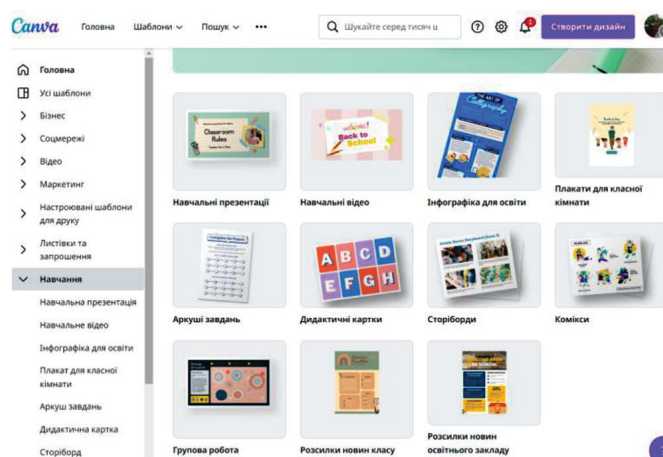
Canva Головна Шаблони Пошук ••• Шукайте серед тисяч ш Створити дизайн

Головна
Усі шаблони
Бізнес
Соцмережі
Відео
Маркетинг
Настроювані шаблони для друку
Листівки та запрошення
Навчання
Навчальна презентація
Навчальне відео
Інфографіка для освіти
Плакат для класної кімнати
Аркуш завдань
Дидактична картка
Сторіборд

Classroom Rules
Welcome! Back to School
The Art of Calligraphy

Навчальні презентації
Навчальні відео
Інфографіка для освіти
Плакати для класної кімнати

A B C D E F G H

Аркуші завдань
Дидактичні картки
Сторіборди
Комікси

Групова робота
Розсилки новин класу
Розсилки новин освітнього закладу